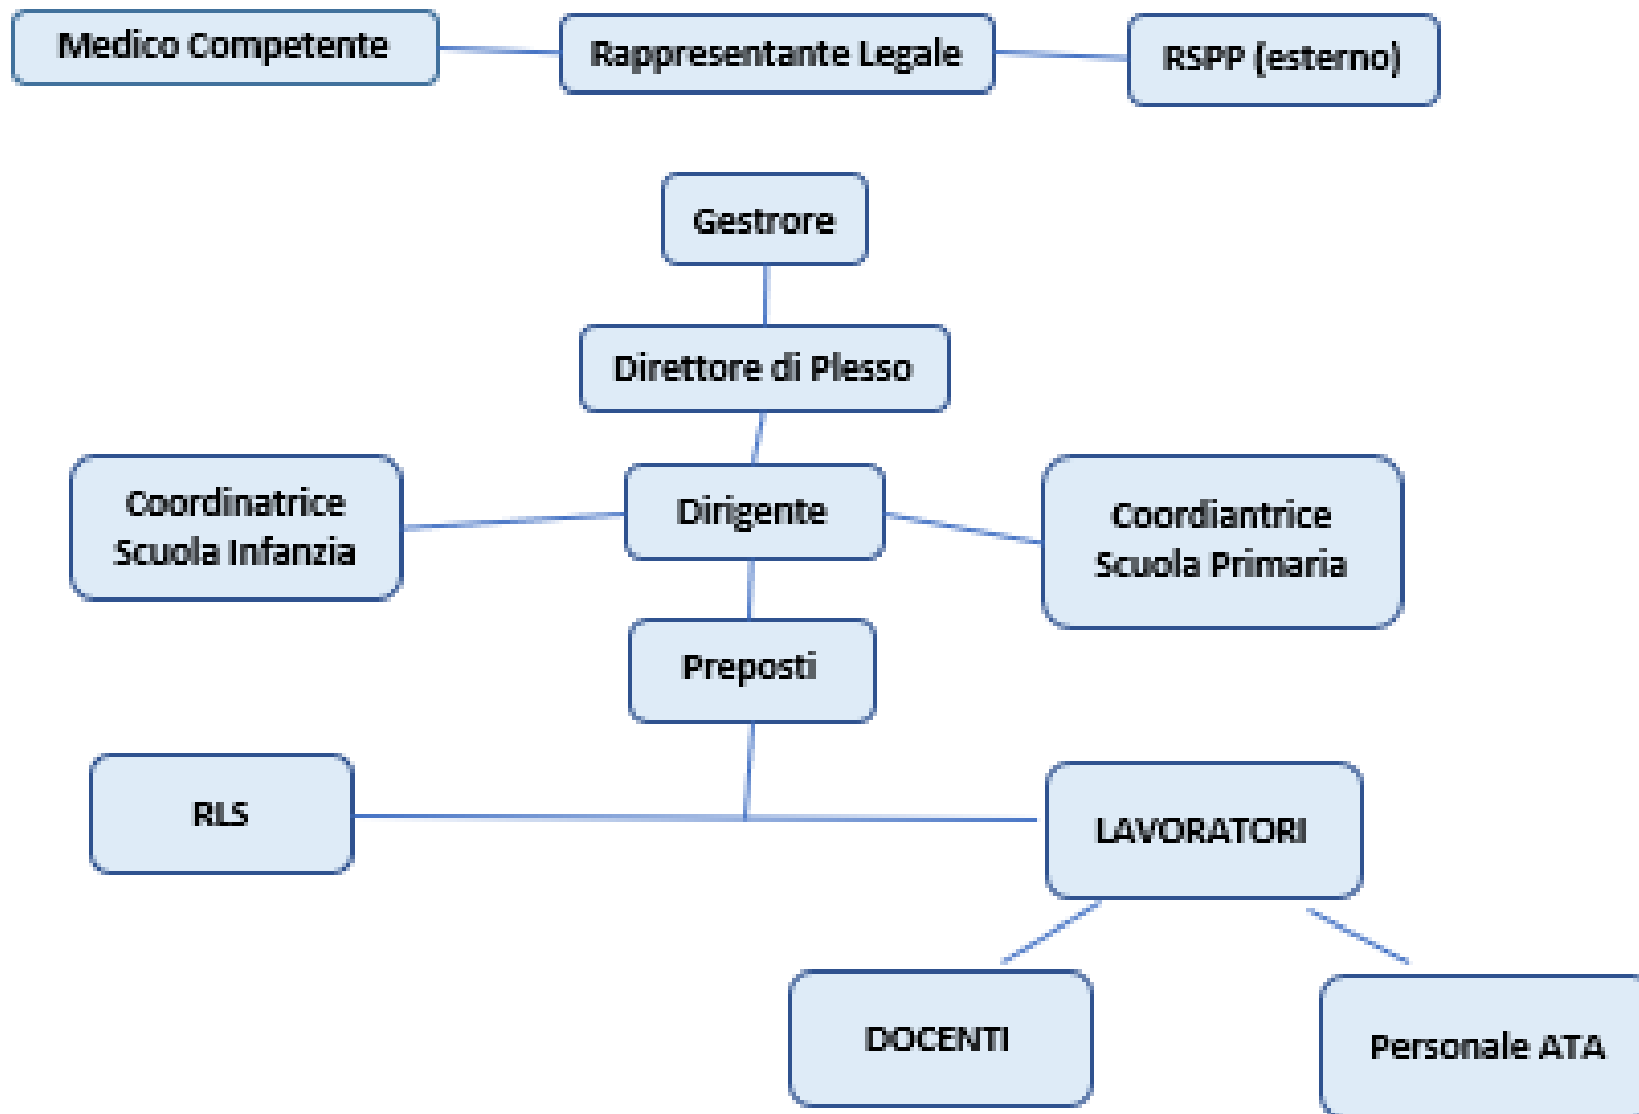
Medico Competente

Rappresentante Legale

RSPP (esterno)

Gestrore

Direttore di Plesso

Coordinatrice Scuola Infanzia

Dirigente

Coordiantrice Scuola Primaria

Preposti

RLS

LAVORATORI

DOCENTI

Personale ATA